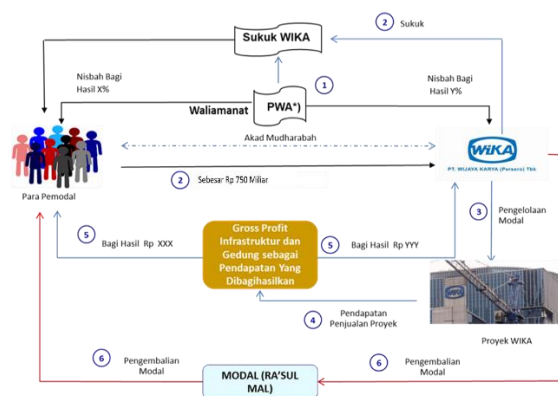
2 Sukuk

Sukuk WIKA

Nisbah Bagi Hasil X%

1

Waliamanat

PWA*)

Nisbah Bagi Hasil Y%

Akad Mudharabah

WIKA
PT. WIJAYA KARYA (Persero) Tbk

Para Pemodal

2 Sebesar Rp 750 Miliar

3 Pengelolaan Modal

5 Bagi Hasil Rp XXX

Gross Profit Infrastruktur dan Gedung sebagai Pendapatan Yang Dibagihasilkan

5 Bagi Hasil Rp YYY

4 Pendapatan Penjualan Proyek

Proyek WIKA

6 Pengembalian Modal

MODAL (RA'SUL MAL)

6 Pengembalian Modal